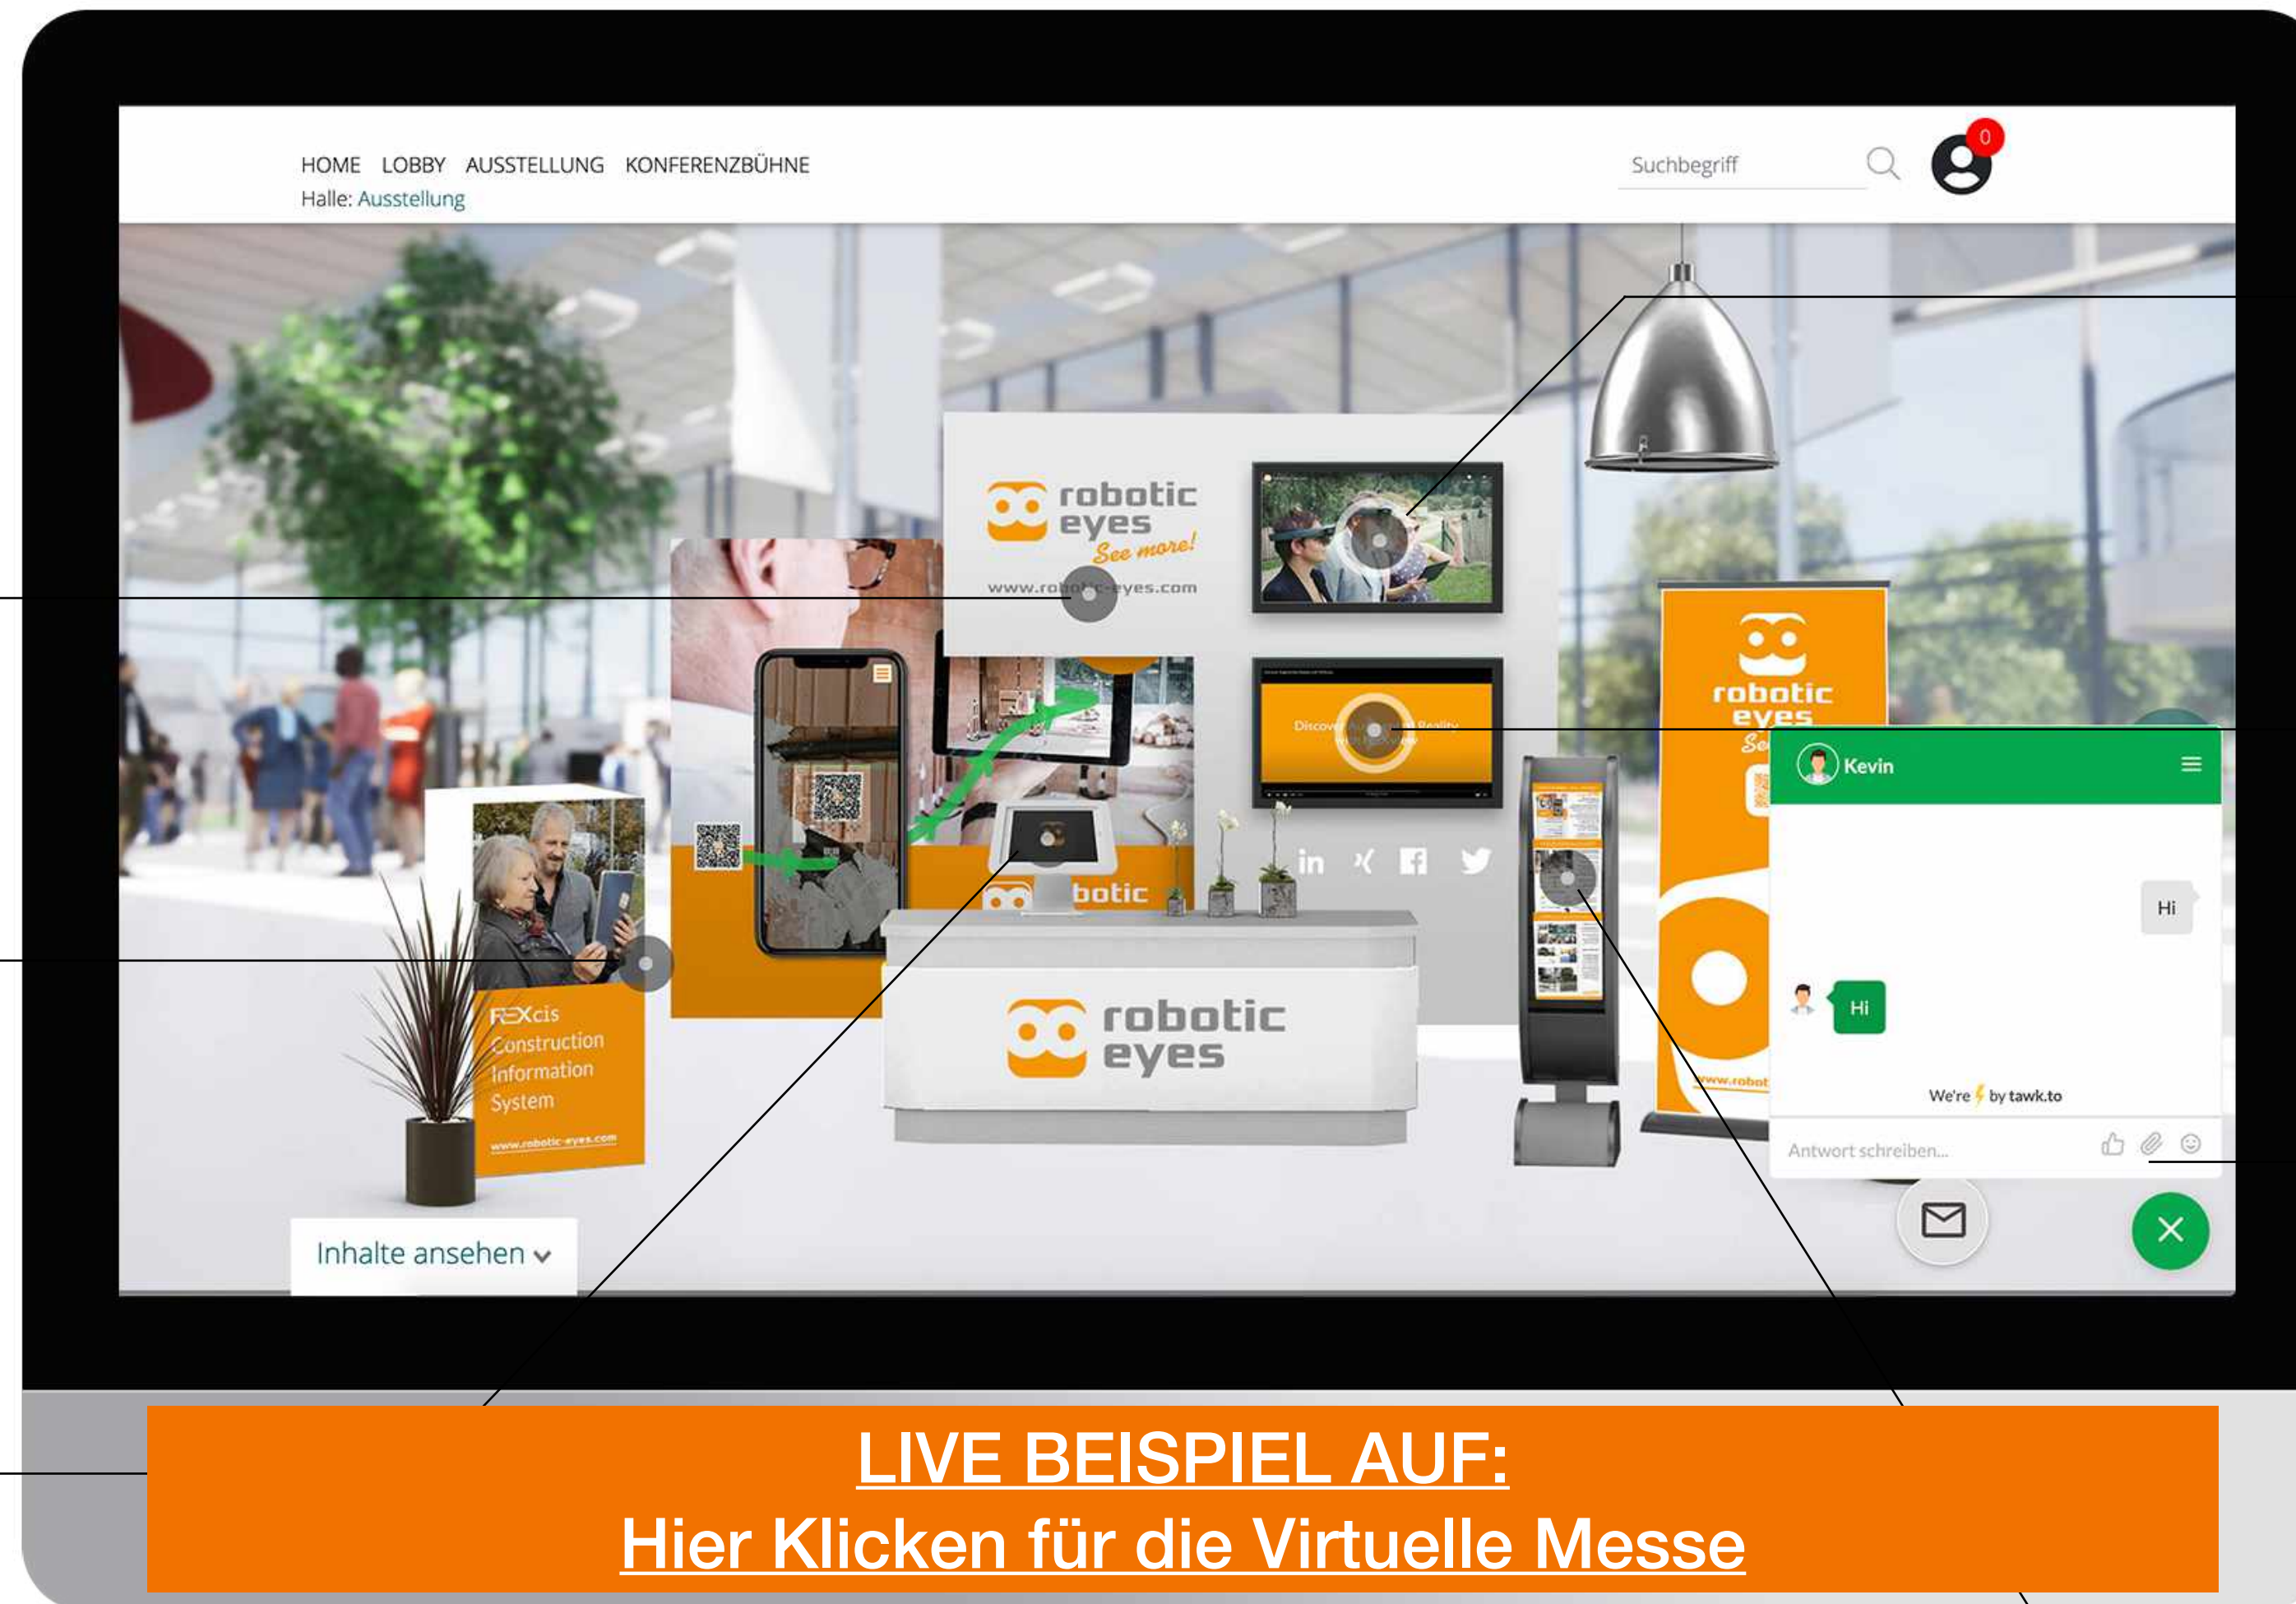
HOME LOBBY AUSSTELLUNG KONFERENZBÜHNE
Halle: Ausstellung

Suchbegriff

0

robotic eyes
See more!
www.robotic-eyes.com

Discov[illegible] Reality

robotic eyes

FEXcis
Construction
Information
System
www.robotic-eyes.com

botic

robotic eyes

robotic eyes
Se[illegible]

www.robot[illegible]

Kevin

Hi

Hi

We're ⚡ by tawk.to

Antwort schreiben...

Inhalte ansehen

LIVE BEISPIEL AUF:
Hier Klicken für die Virtuelle Messe